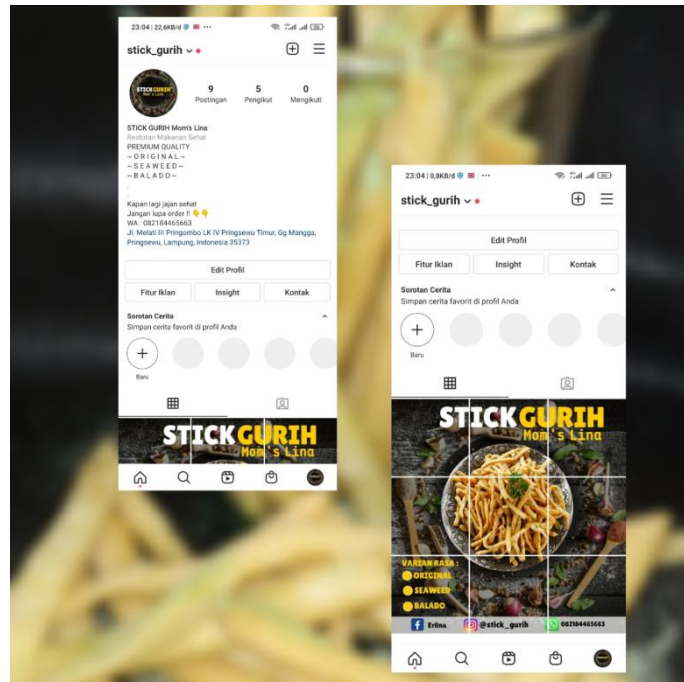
23:04 | 22,6KB/d ···

stick_gurih

STICK GURIH Mom's Lina

9 Postingan

5 Pengikut

0 Mengikuti

STICK GURIH Mom's Lina
Restoran Makanan Sehat
PREMIUM QUALITY
~ O R I G I N A L ~
~ S E A W E E D ~
~ B A L A D O ~
.
.
Kapan lagi jajan sehat
Jangan lupa order !! 👇👇
WA : 082184465663
Jl. Melati III Pringombo LK IV Pringsewu Timur, Gg Mangga, Pringsewu, Lampung, Indonesia 35373

Edit Profil

Fitur Iklan

Insight

Kontak

Sorotan Cerita
Simpan cerita favorit di profil Anda

Baru

STICK GURIH
Mom's Lina

23:04 | 0,8KB/d ···

stick_gurih

Edit Profil

Fitur Iklan

Insight

Kontak

Sorotan Cerita
Simpan cerita favorit di profil Anda

Baru

STICK GURIH
Mom's Lina

VARIAN RASA :
ORIGINAL
SEAWEED
BALADO

Erlina

@stick_gurih

082184465663